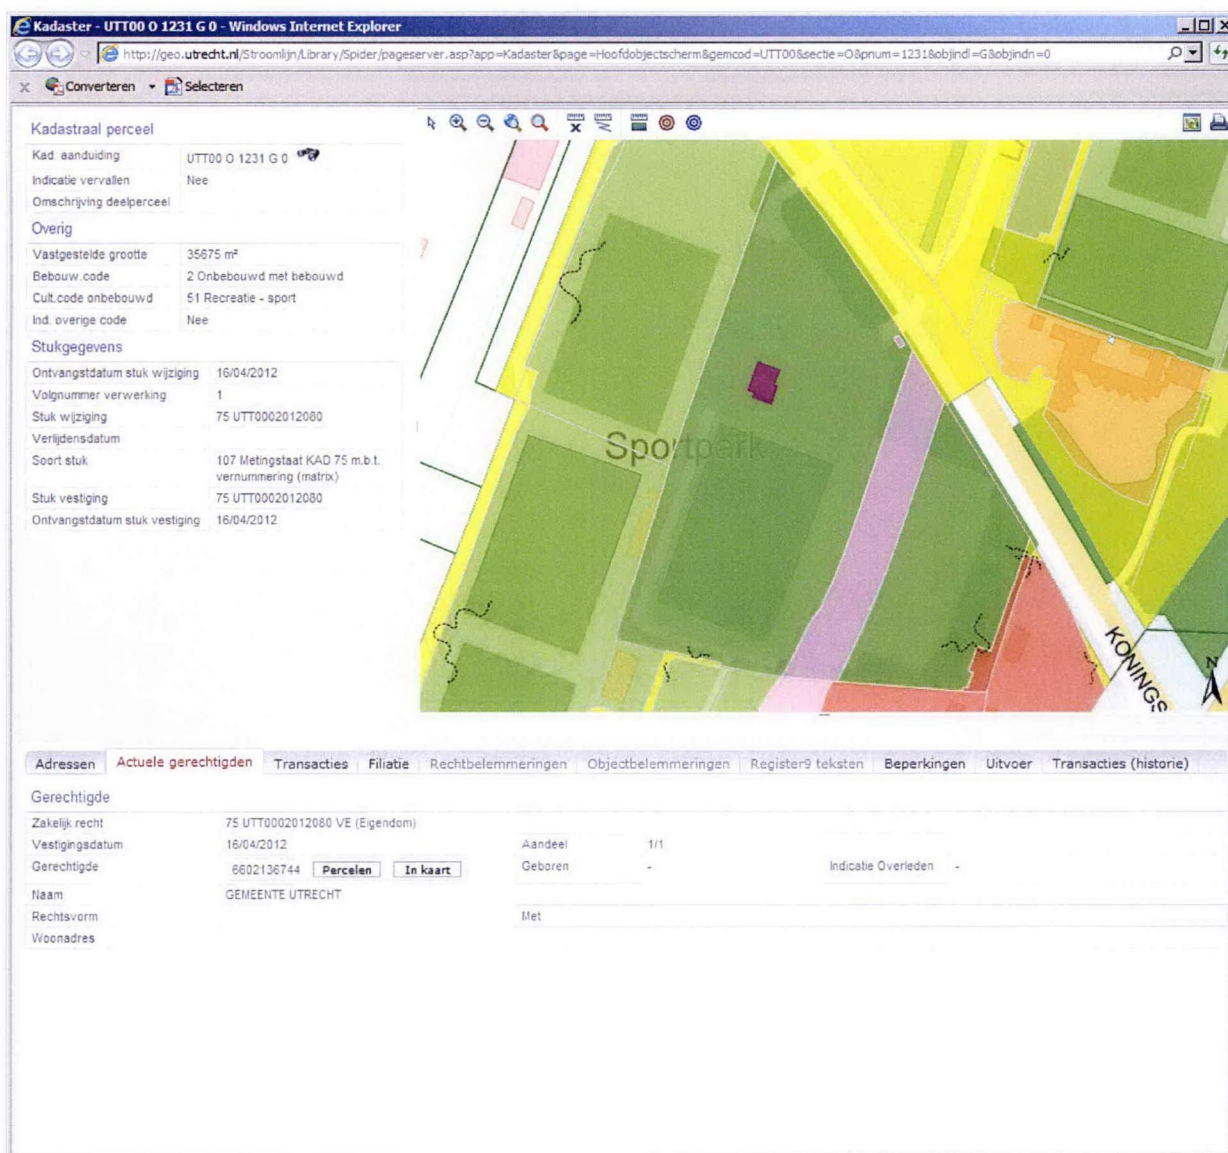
Kadaster - UTT00 O 1231 G 0 - Windows Internet Explorer

http://geo.utrecht.nl/Stroomlijn/Library/Spider/pageserver.asp?app=Kadaster&page=Hoofdobjectscherm&gemcod=UTT00&sectie=O&pnum=1231&objindl=G&objindn=0

Converteren Selecteren

Kadastraal perceel

| Kad. aanduiding | UTT00 O 1231 G 0 |
|---|---|
| Indicatie vervallen | Nee |
| Omschrijving deelperceel | |

Overig

| Vastgestelde grootte | 35675 m² |
|---|---|
| Bebouw.code | 2 Onbebouwd met bebouwd |
| Cult.code onbebouwd | 51 Recreatie - sport |
| Ind. overige code | Nee |

Stukgegevens

| Ontvangstdatum stuk wijziging | 16/04/2012 |
|---|---|
| Volgnummer verwerking | 1 |
| Stuk wijziging | 75 UTT0002012080 |
| Verlijdensdatum | |
| Soort stuk | 107 Metingstaat KAD 75 m.b.t. vernummering (matrix) |
| Stuk vestiging | 75 UTT0002012080 |
| Ontvangstdatum stuk vestiging | 16/04/2012 |

Sportpark

KONINGS

N

Adressen | Actuele gerechtigden | Transacties | Filiatie | Rechtbelemmeringen | Objectbelemmeringen | Register9 teksten | Beperkingen | Uitvoer | Transacties (historie)

Gerechtigde

Zakelijk recht 75 UTT0002012080 VE (Eigendom)
Vestigingsdatum 16/04/2012 Aandeel 1/1
Gerechtigde 6602136744 Percelen In kaart Geboren - Indicatie Overleden -
Naam GEMEENTE UTRECHT
Rechtsvorm Met
Woonadres